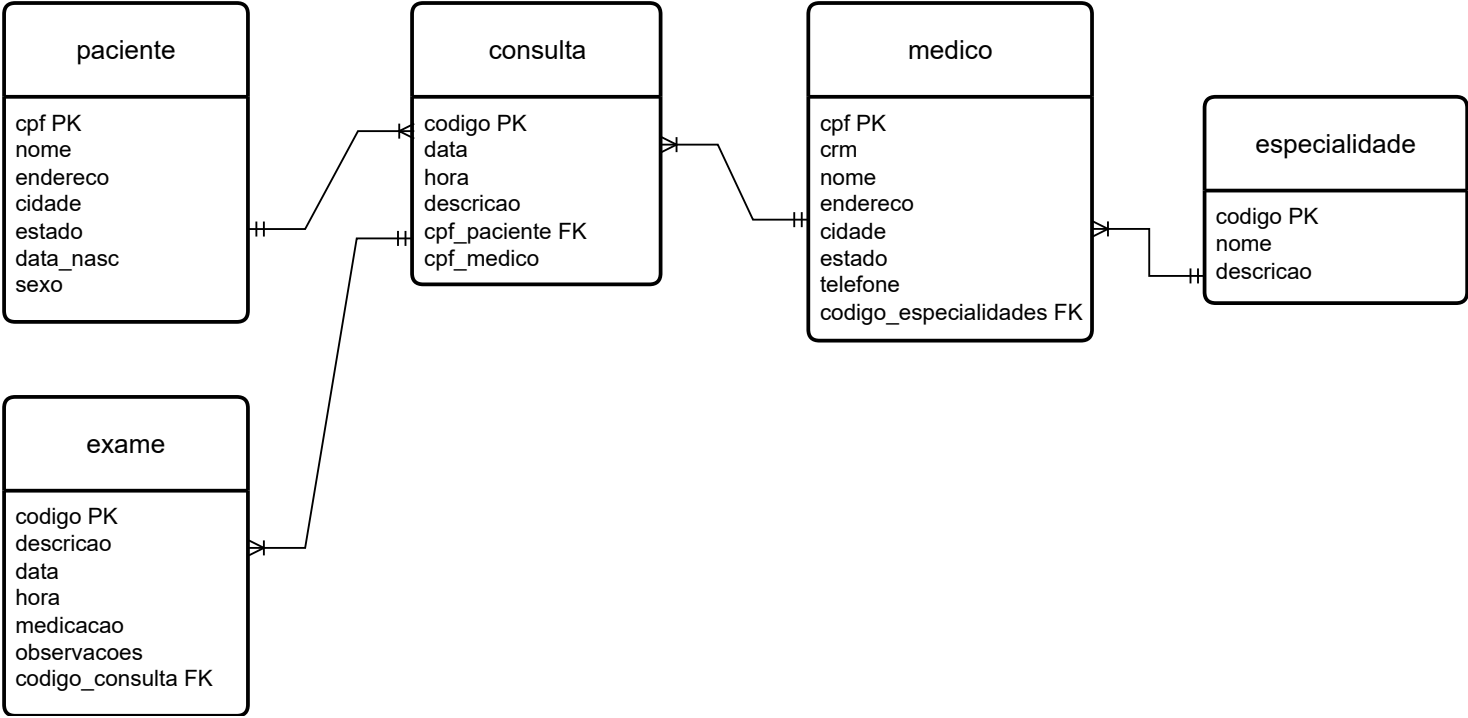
paciente

cpf PK
nome
endereco
cidade
estado
data_nasc
sexo

consulta

codigo PK
data
hora
descricao
cpf_paciente FK
cpf_medico

medico

cpf PK
crm
nome
endereco
cidade
estado
telefone
codigo_especialidades FK

especialidade

codigo PK
nome
descricao

exame

codigo PK
descricao
data
hora
medicacao
observacoes
codigo_consulta FK